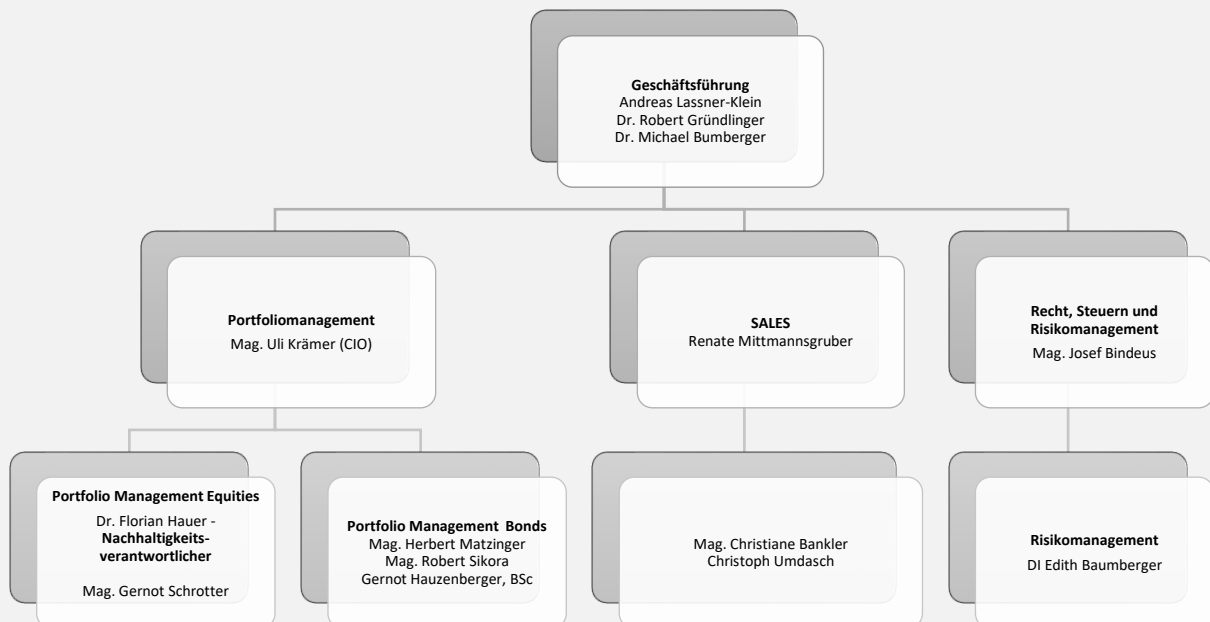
Geschäftsführung
Andreas Lassner-Klein
Dr. Robert Gründlinger
Dr. Michael Bumberger

Portfoliomanagement
Mag. Uli Krämer (CIO)

SALES
Renate Mittmannsgruber

Recht, Steuern und Risikomanagement
Mag. Josef Bindeus

Portfolio Management Equities
Dr. Florian Hauer - Nachhaltigkeitsverantwortlicher

Mag. Gernot Schrotter

Portfolio Management Bonds
Mag. Herbert Matzinger
Mag. Robert Sikora
Gernot Hauzenberger, BSc

Mag. Christiane Bankler
Christoph Umdasch

Risikomanagement
DI Edith Baumberger